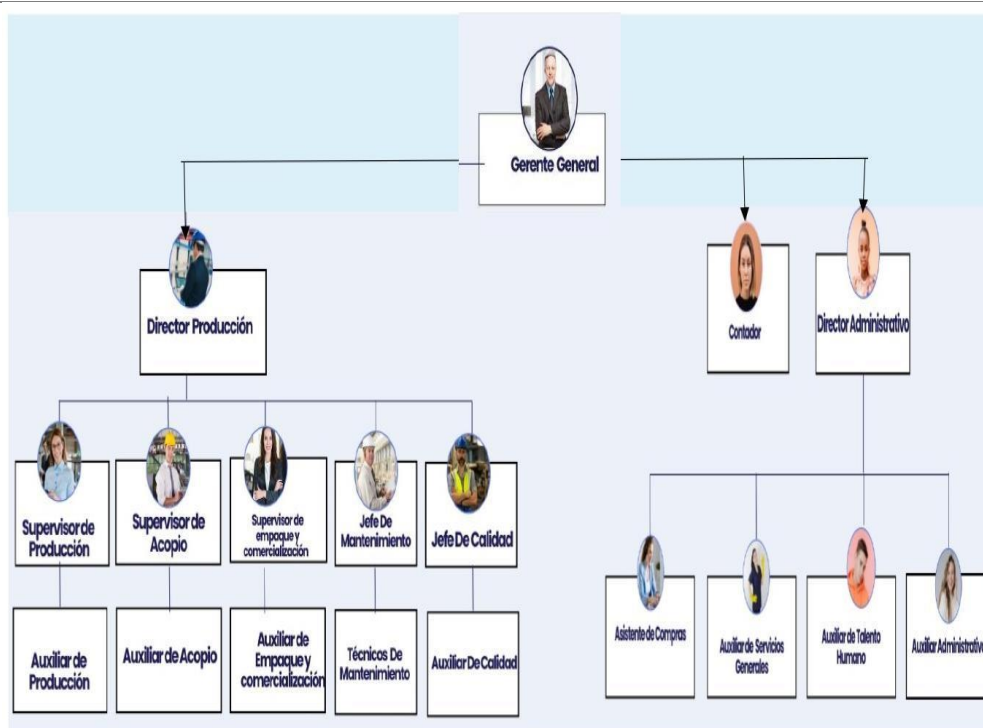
Gerente General

Director Producción

Contador

Director Administrativo

Supervisor de Producción

Supervisor de Acopio

Supervisor de empaque y comercialización

Jefe De Mantenimiento

Jefe De Calidad

Auxiliar de Producción

Auxiliar de Acopio

Auxiliar de Empaque y comercialización

Técnicos De Mantenimiento

Auxiliar De Calidad

Asistente de Compras

Auxiliar de Servicios Generales

Auxiliar de Talento Humano

Auxiliar Administrativo